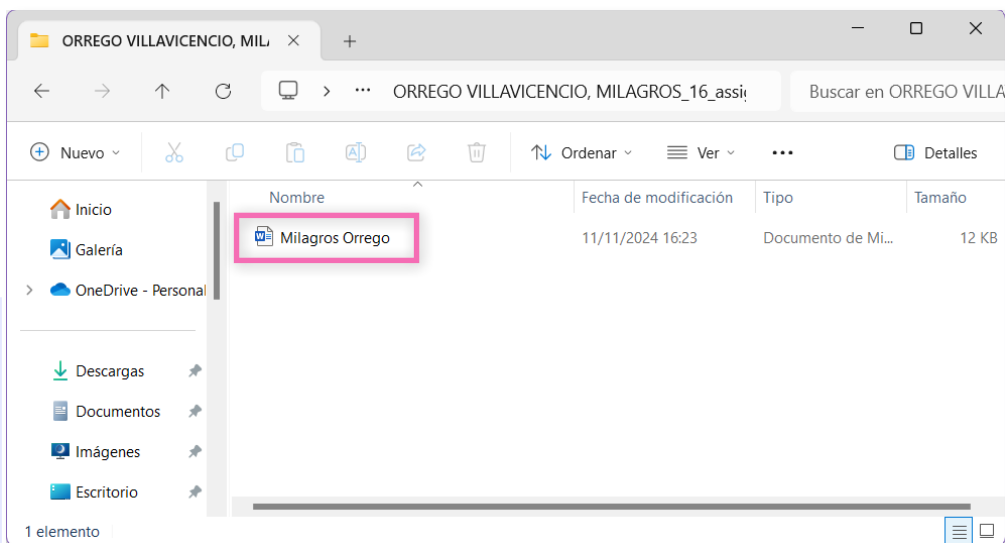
ORREGO VILLAVICENCIO, MIL/ ×
+

ORREGO VILLAVICENCIO, MILAGROS_16_assi
Buscar en ORREGO VILLA

Nuevo
Ordenar
Ver
...
Detalles

Inicio
Galería
OneDrive - Personal

Descargas
Documentos
Imágenes
Escritorio

| Nombre | Fecha de modificación | Tipo | Tamaño |
|---|---|---|---|
| Milagros Orrego | 11/11/2024 16:23 | Documento de Mi... | 12 KB |

1 elemento